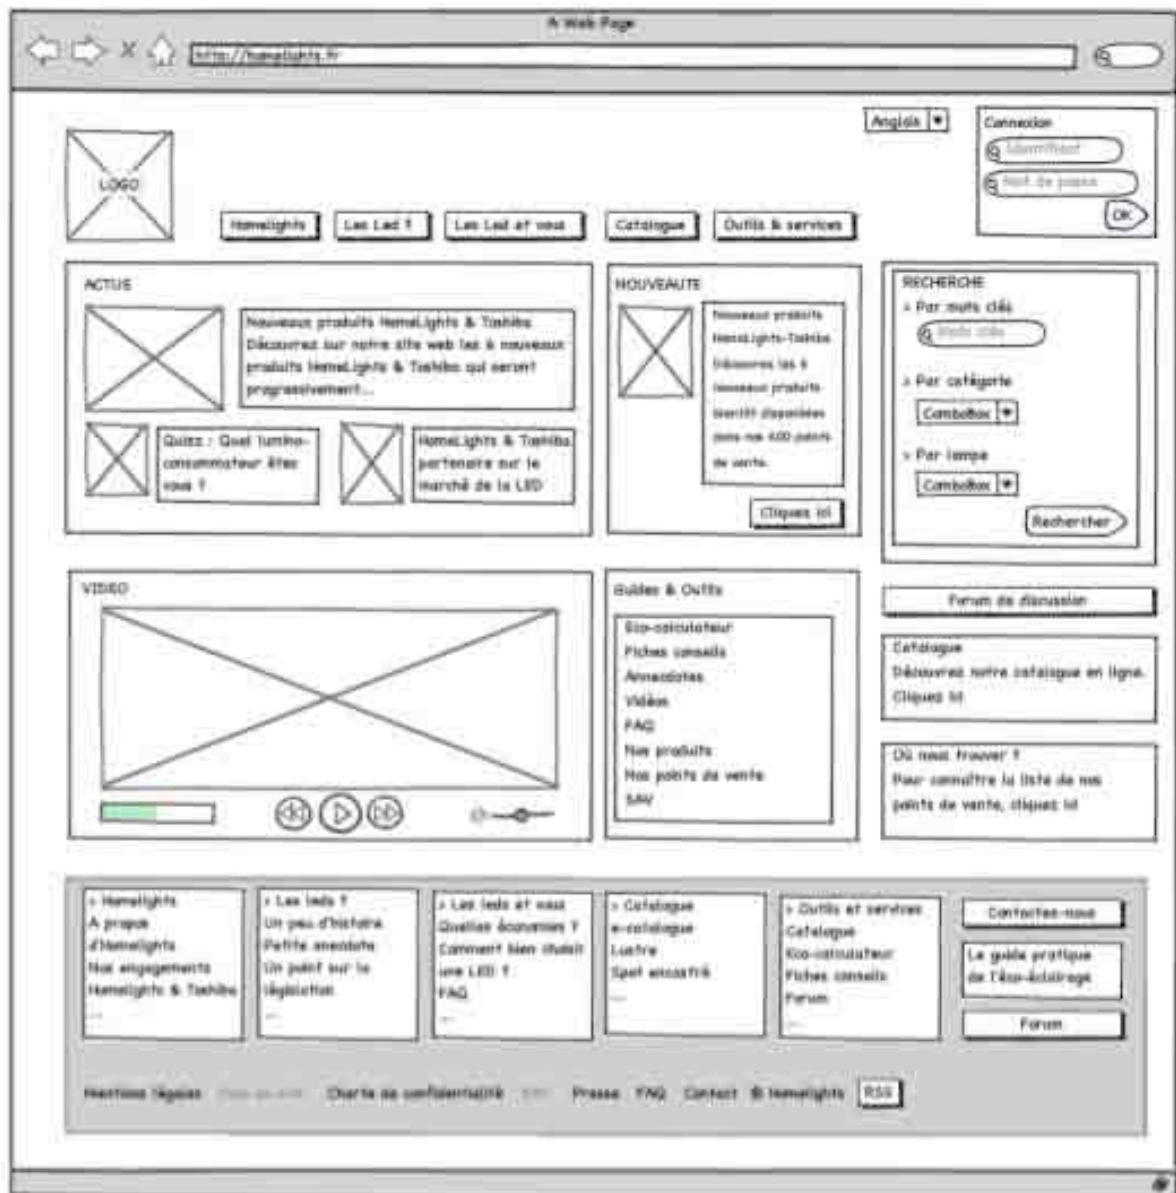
A Web Page

http://homelights.fr

Anglais

Connexion
Identifiant
Mot de passe
OK

LOGO

Homelights | Les Led ? | Les Led et vous | Catalogue | Outils & services

ACTUS

Nouveaux produits HomeLights & Toshiba
Découvrez sur notre site web les 6 nouveaux produits HomeLights & Toshiba qui seront progressivement...

Quizz : Quel lumino-consommateur êtes vous ?

HomeLights & Toshiba partenaire sur le marché de la LED

NOUVEAUTE

Nouveaux produits HomeLights-Toshiba
Découvrez les 6 nouveaux produits bientôt disponibles dans nos 400 points de vente.

Cliquez ici

RECHERCHE
> Par mots clés
Mots clés
> Par catégorie
ComboBox
> Par lampe
ComboBox
Rechercher

VIDEO

Guides & Outils

Eco-calculateur
Fiches conseils
Anecdotes
Vidéos
FAQ
Nos produits
Nos points de vente
SAV

Forum de discussion

Catalogue
Découvrez notre catalogue en ligne. Cliquez ici

Où nous trouver ?
Pour connaître la liste de nos points de vente, cliquez ici

> Homelights
A propos d'Homelights
Nos engagements
Homelights & Toshiba
...

> Les leds ?
Un peu d'histoire
Petite anecdote
Un point sur la législation
...

> Les leds et vous
Quelles économies ?
Comment bien choisir une LED ?
FAQ
...

> Catalogue
e-catalogue
Lustre
Spot encastré
...

> Outils et services
Catalogue
Eco-calculateur
Fiches conseils
Forum
...

Contactez-nous

Le guide pratique de l'éco-éclairage

Forum

Mentions légales | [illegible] | Charte de confidentialité | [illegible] | Presse | FAQ | Contact | © Homelights | RSS